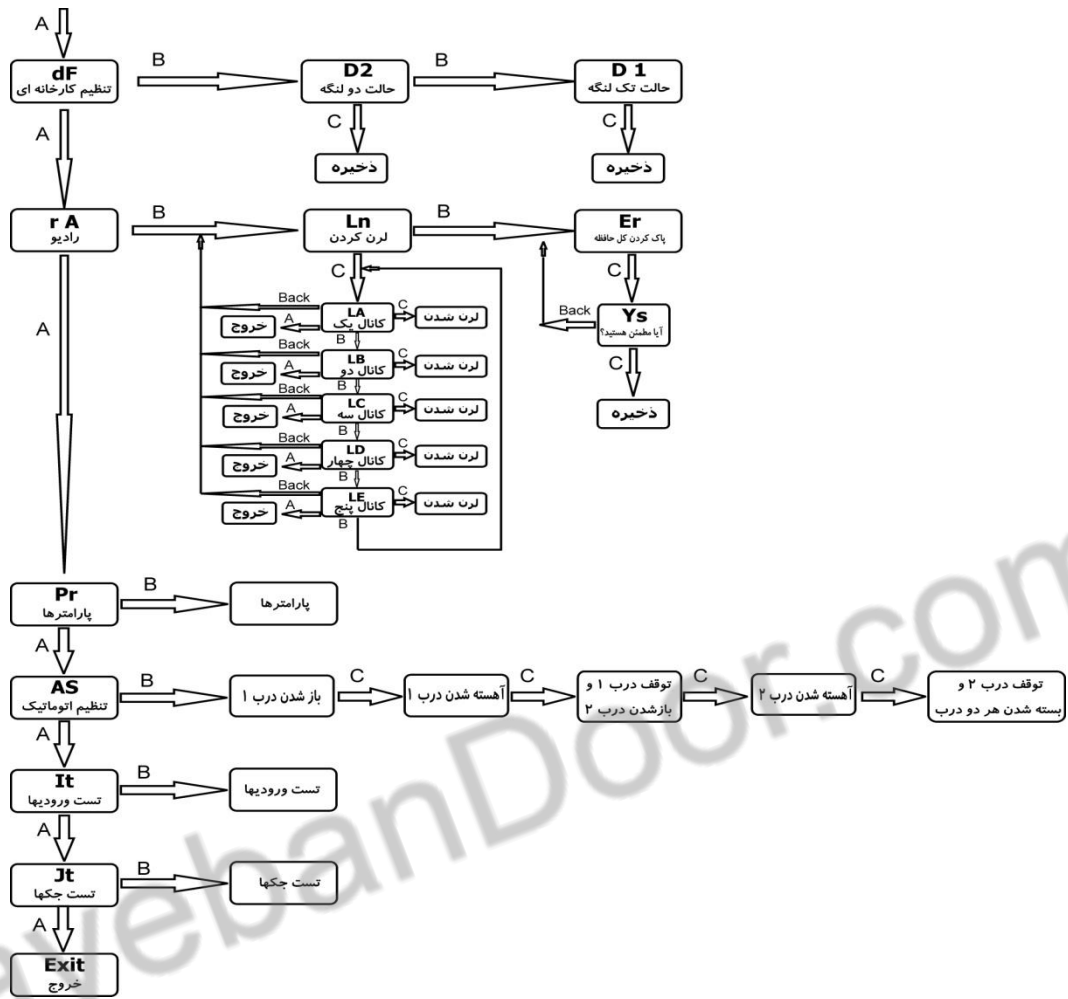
A

dF
تنظیم کارخانه ای

B

D2
حالت دو لنگه

B

D 1
حالت تک لنگه

A

C

ذخیره

C

ذخیره

r A
رادیو

B

Ln
لرن کردن

B

Er
پاک کردن کل حافظه

C

C

Back

LA
کانال یک

C

لرن شدن

A

خروج

B

Back

LB
کانال دو

C

لرن شدن

A

خروج

B

Back

LC
کانال سه

C

لرن شدن

A

خروج

B

Back

LD
کانال چهار

C

لرن شدن

A

خروج

B

Back

LE
کانال پنج

C

لرن شدن

A

خروج

B

Back

Ys
آیا مطمئن هستید؟

C

ذخیره

A

Pr
پارامترها

B

پارامترها

A

AS
تنظیم اتوماتیک

B

باز شدن درب ۱

C

آهسته شدن درب ۱

C

توقف درب ۱ و بازشدن درب ۲

C

آهسته شدن درب ۲

C

توقف درب ۲ و بسته شدن هر دو درب

A

It
تست ورودیها

B

تست ورودیها

A

Jt
تست جکها

B

تست جکها

A

Exit
خروج

ebanDoor.com